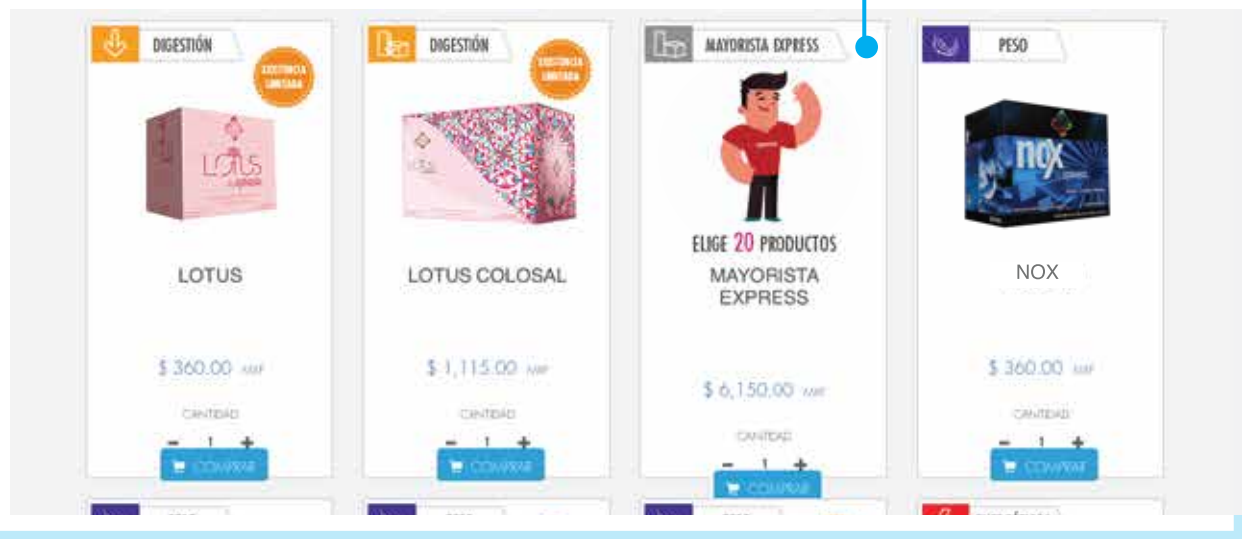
DIGESTIÓN

EXISTENCIA LIMITADA

LOTUS

$ 360.00 MXP

CANTIDAD

- 1 +

COMPRAR

DIGESTIÓN

EXISTENCIA LIMITADA

LOTUS COLOSAL

$ 1,115.00 MXP

CANTIDAD

- 1 +

COMPRAR

MAYORISTA EXPRESS

ELIGE 20 PRODUCTOS

MAYORISTA EXPRESS

$ 6,150.00 MXP

CANTIDAD

- 1 +

COMPRAR

PESO

nox

NOX

$ 360.00 MXP

CANTIDAD

- 1 +

COMPRAR